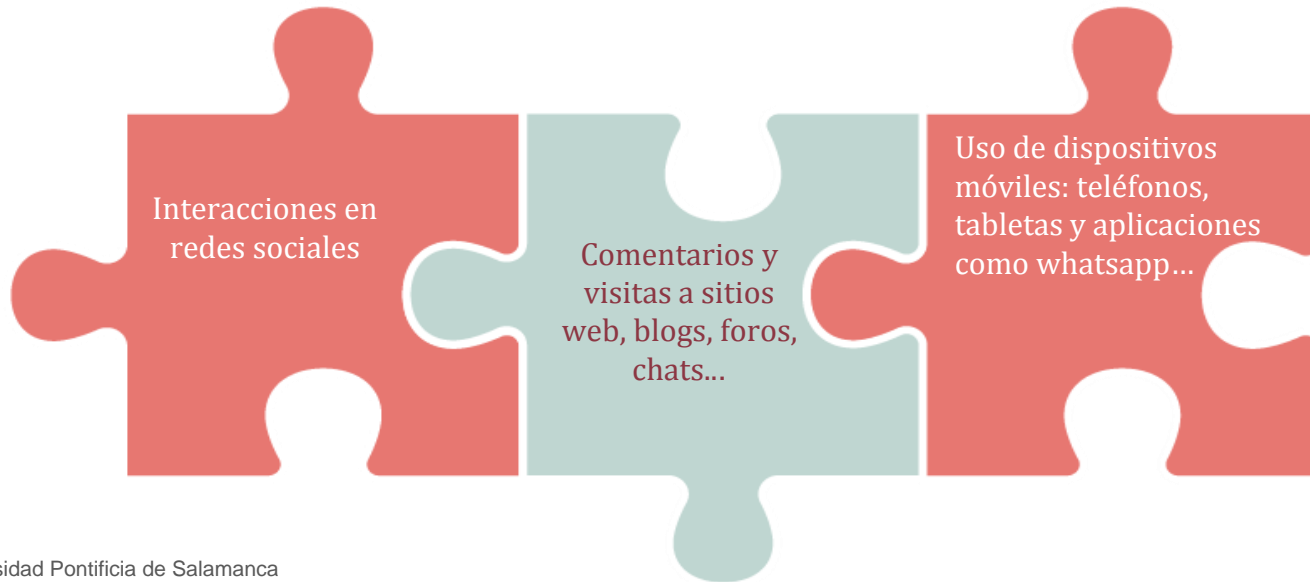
Interacciones en redes sociales

Comentarios y visitas a sitios web, blogs, foros, chats…

Uso de dispositivos móviles: teléfonos, tabletas y aplicaciones como whatsapp…

sidad Pontificia de Salamanca